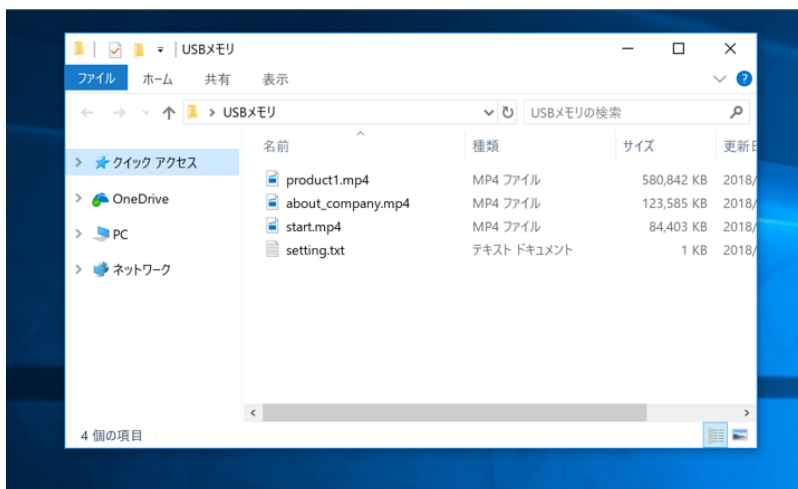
USBメモリ

ファイル ホーム 共有 表示

USBメモリ

USBメモリの検索

クイック アクセス
OneDrive
PC
ネットワーク

| 名前 | 種類 | サイズ | 更新日 |
|---|---|---|---|
| product1.mp4 | MP4 ファイル | 580,842 KB | 2018/ |
| about_company.mp4 | MP4 ファイル | 123,585 KB | 2018/ |
| start.mp4 | MP4 ファイル | 84,403 KB | 2018/ |
| setting.txt | テキスト ドキュメント | 1 KB | 2018/ |

4 個の項目